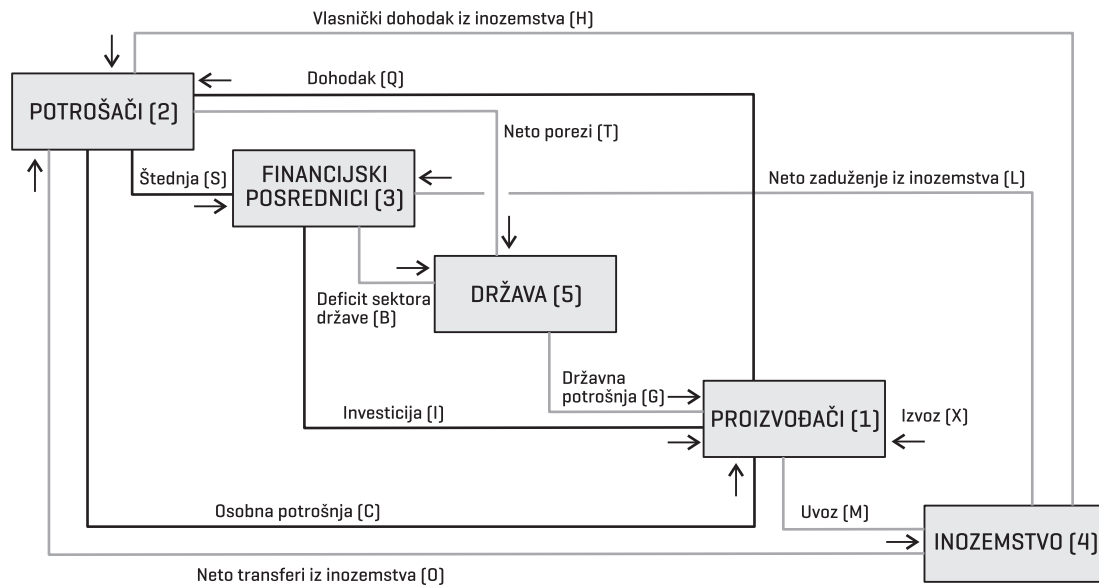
Vlasnički dohodak iz inozemstva (H)

Dohodak (Q)

POTROŠAČI (2)

Neto porezi (T)

Štednja (S)

FINANCIJSKI POSREDNICI (3)

Neto zaduženje iz inozemstva (L)

DRŽAVA (5)

Deficit sektora države (B)

Državna potrošnja (G)

Investicija (I)

PROIZVOĐAČI (1)

Izvoz (X)

Uvoz (M)

Osobna potrošnja (C)

INOZEMSTVO (4)

Neto transferi iz inozemstva (O)